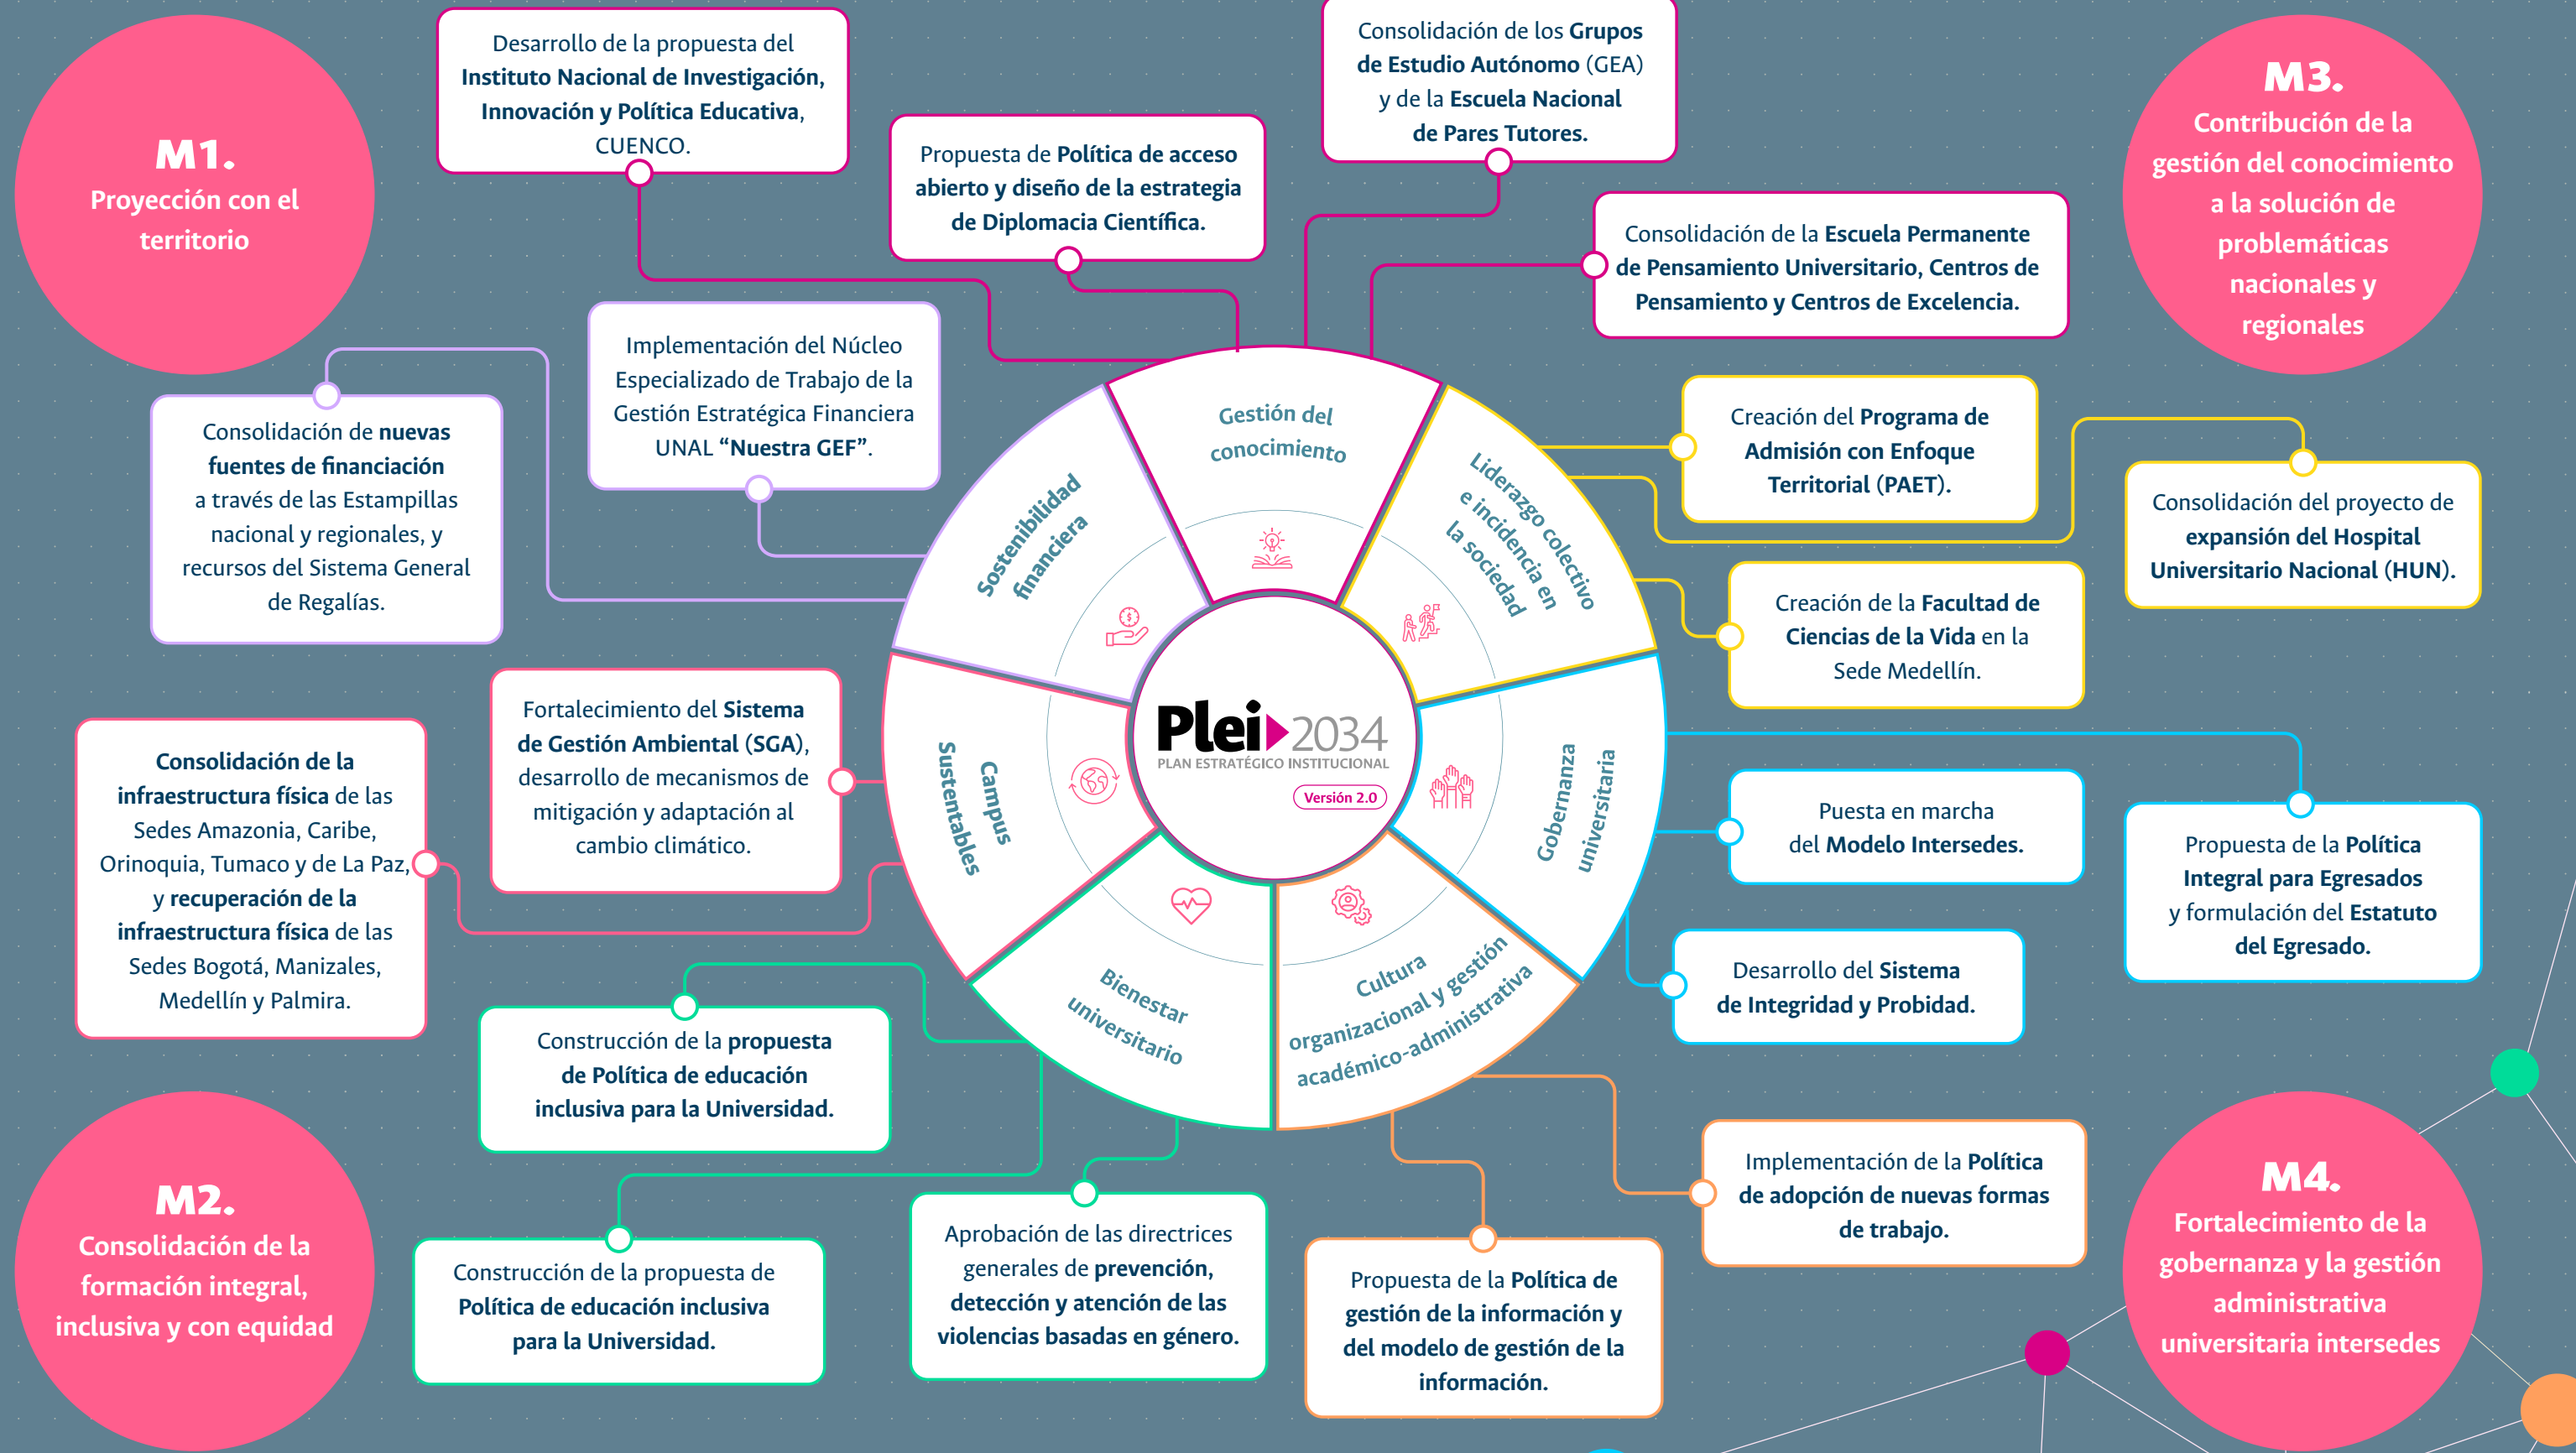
M1.
Proyección con el territorio

Desarrollo de la propuesta del Instituto Nacional de Investigación, Innovación y Política Educativa, CUENCO.

Propuesta de Política de acceso abierto y diseño de la estrategia de Diplomacia Científica.

Consolidación de los Grupos de Estudio Autónomo (GEA) y de la Escuela Nacional de Pares Tutores.

Consolidación de la Escuela Permanente de Pensamiento Universitario, Centros de Pensamiento y Centros de Excelencia.

M3.
Contribución de la gestión del conocimiento a la solución de problemáticas nacionales y regionales

Implementación del Núcleo Especializado de Trabajo de la Gestión Estratégica Financiera UNAL “Nuestra GEF”.

Consolidación de nuevas fuentes de financiación a través de las Estampillas nacional y regionales, y recursos del Sistema General de Regalías.

Creación del Programa de Admisión con Enfoque Territorial (PAET).

Consolidación del proyecto de expansión del Hospital Universitario Nacional (HUN).

Creación de la Facultad de Ciencias de la Vida en la Sede Medellín.

Gestión del conocimiento

Liderazgo colectivo e incidencia en la sociedad

Sostenibilidad financiera

Campus Sustentables

Gobernanza universitaria

Bienestar universitario

Cultura organizacional y gestión académico-administrativa

Plei 2034
PLAN ESTRATÉGICO INSTITUCIONAL
Versión 2.0

Fortalecimiento del Sistema de Gestión Ambiental (SGA), desarrollo de mecanismos de mitigación y adaptación al cambio climático.

Consolidación de la infraestructura física de las Sedes Amazonia, Caribe, Orinoquia, Tumaco y de La Paz, y recuperación de la infraestructura física de las Sedes Bogotá, Manizales, Medellín y Palmira.

Puesta en marcha del Modelo Intersedes.

Propuesta de la Política Integral para Egresados y formulación del Estatuto del Egresado.

Desarrollo del Sistema de Integridad y Probidad.

Construcción de la propuesta de Política de educación inclusiva para la Universidad.

Implementación de la Política de adopción de nuevas formas de trabajo.

M2.
Consolidación de la formación integral, inclusiva y con equidad

Construcción de la propuesta de Política de educación inclusiva para la Universidad.

Aprobación de las directrices generales de prevención, detección y atención de las violencias basadas en género.

Propuesta de la Política de gestión de la información y del modelo de gestión de la información.

M4.
Fortalecimiento de la gobernanza y la gestión administrativa universitaria intersedes